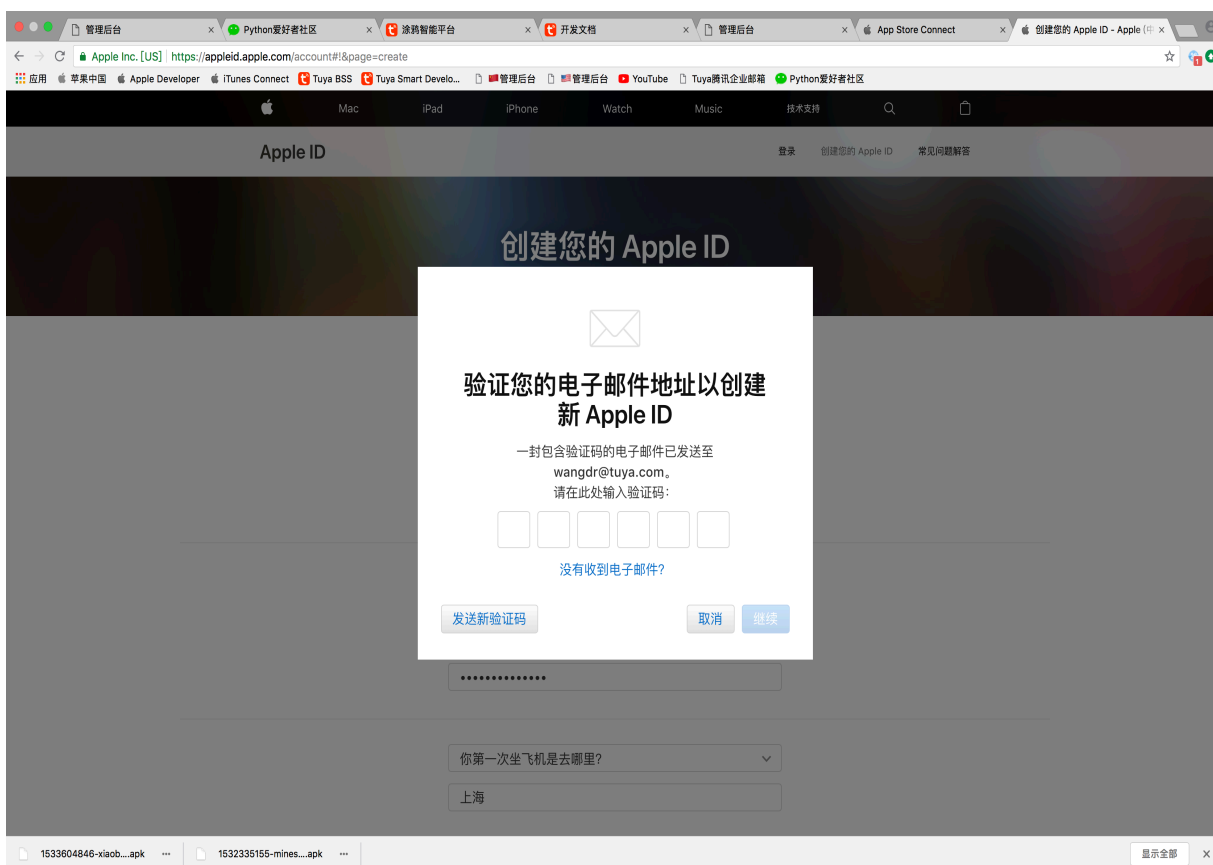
管理后台 ×
Python爱好者社区 ×
涂鸦智能平台 ×
开发文档 ×
管理后台 ×
App Store Connect ×
创建您的 Apple ID - Apple (中 ×

Apple Inc. [US] | https://appleid.apple.com/account#!&page=create

应用 苹果中国 Apple Developer iTunes Connect Tuya BSS Tuya Smart Develo... 管理后台 管理后台 YouTube Tuya腾讯企业邮箱 Python爱好者社区

Mac iPad iPhone Watch Music 技术支持

Apple ID
登录 创建您的 Apple ID 常见问题解答

创建您的 Apple ID

验证您的电子邮件地址以创建新 Apple ID

一封包含验证码的电子邮件已发送至 wangdr@tuya.com。
请在此处输入验证码：

没有收到电子邮件?

发送新验证码
取消
继续

••••••••••••••

你第一次坐飞机是去哪里?
上海

1533604846-xiaob....apk
1532335155-mines....apk
显示全部